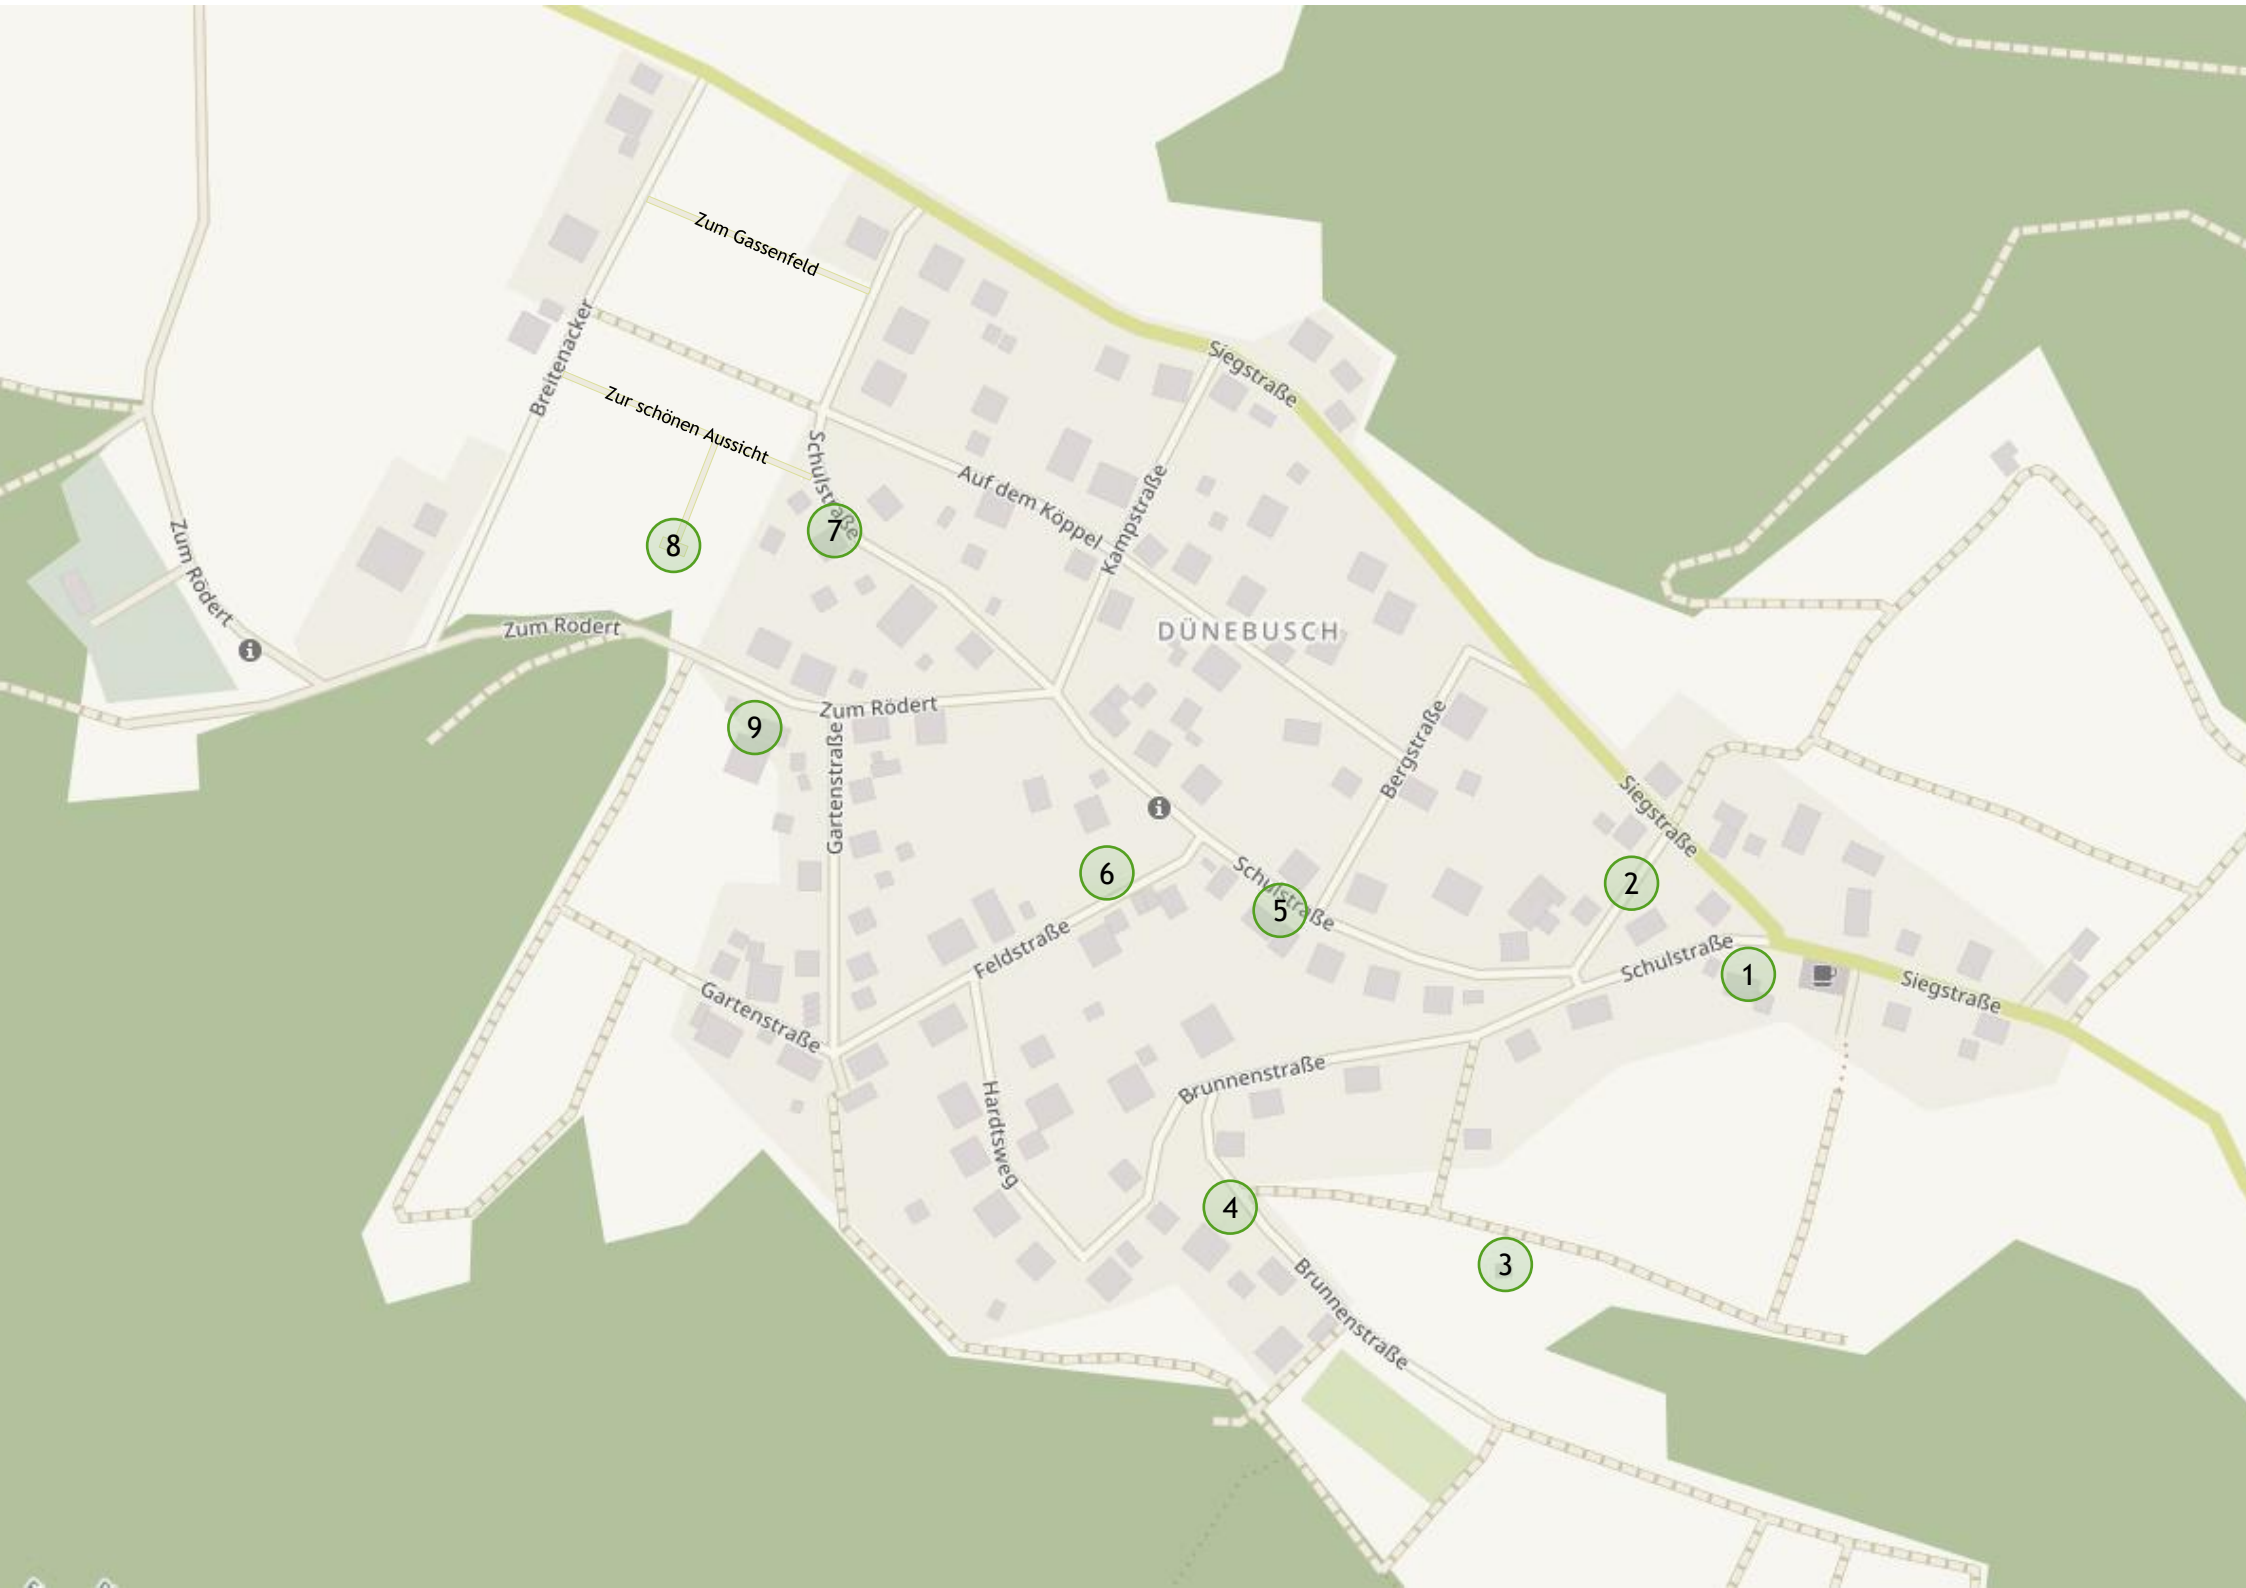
Zum Gassenfeld

Breitenacker

Zur schönen Aussicht

Schulstraße

Siegstraße

Auf dem Köppel

Kampstraße

Zum Rodert

8

7

Zum Rodert

DÜNEBUSCH

9

Zum Rödert

Gartenstraße

Bergstraße

Siegstraße

6

Schulstraße

5

2

Schulstraße

1

Siegstraße

Feldstraße

Gartenstraße

Brunnenstraße

Hardtsweg

4

3

Brunnenstraße